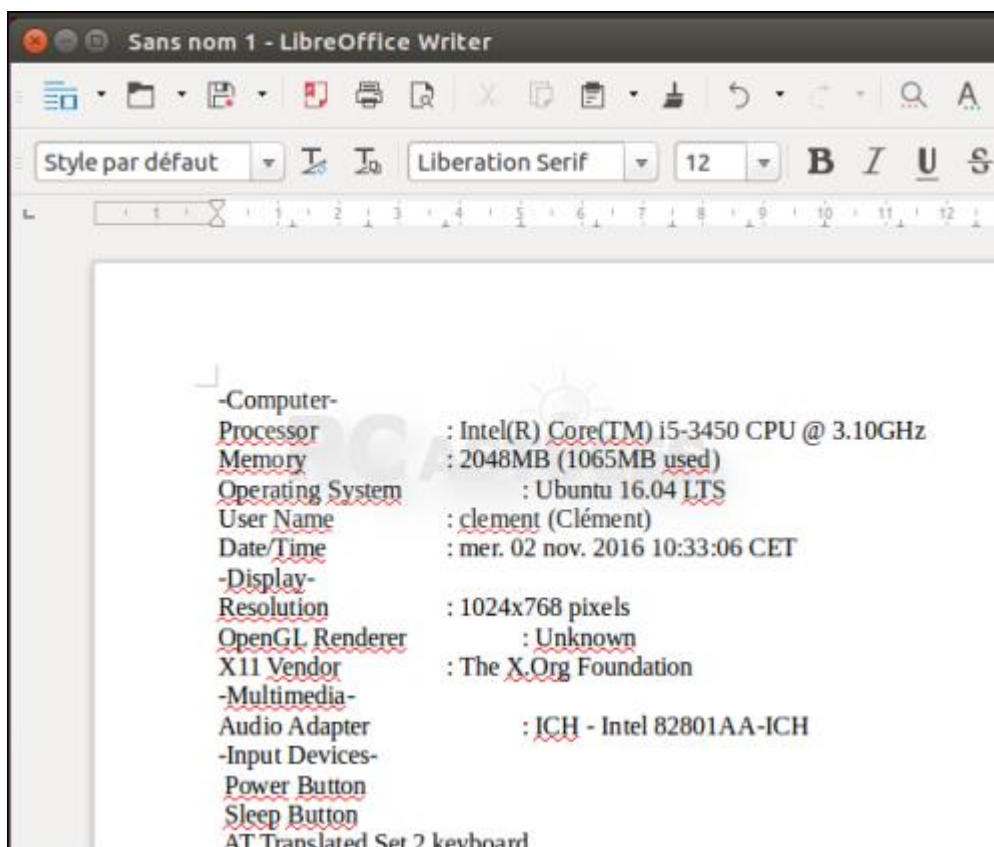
Sans nom 1 - LibreOffice Writer

Style par défaut | Liberation Serif | 12 | B I U S

-Computer-
Processor : Intel(R) Core(TM) i5-3450 CPU @ 3.10GHz
Memory : 2048MB (1065MB used)
Operating System : Ubuntu 16.04 LTS
User Name : clement (Clément)
Date/Time : mer. 02 nov. 2016 10:33:06 CET
-Display-
Resolution : 1024x768 pixels
OpenGL Renderer : Unknown
X11 Vendor : The X.Org Foundation
-Multimedia-
Audio Adapter : ICH - Intel 82801AA-ICH
-Input Devices-
Power Button
Sleep Button
AT Translated Set 2 keyboard